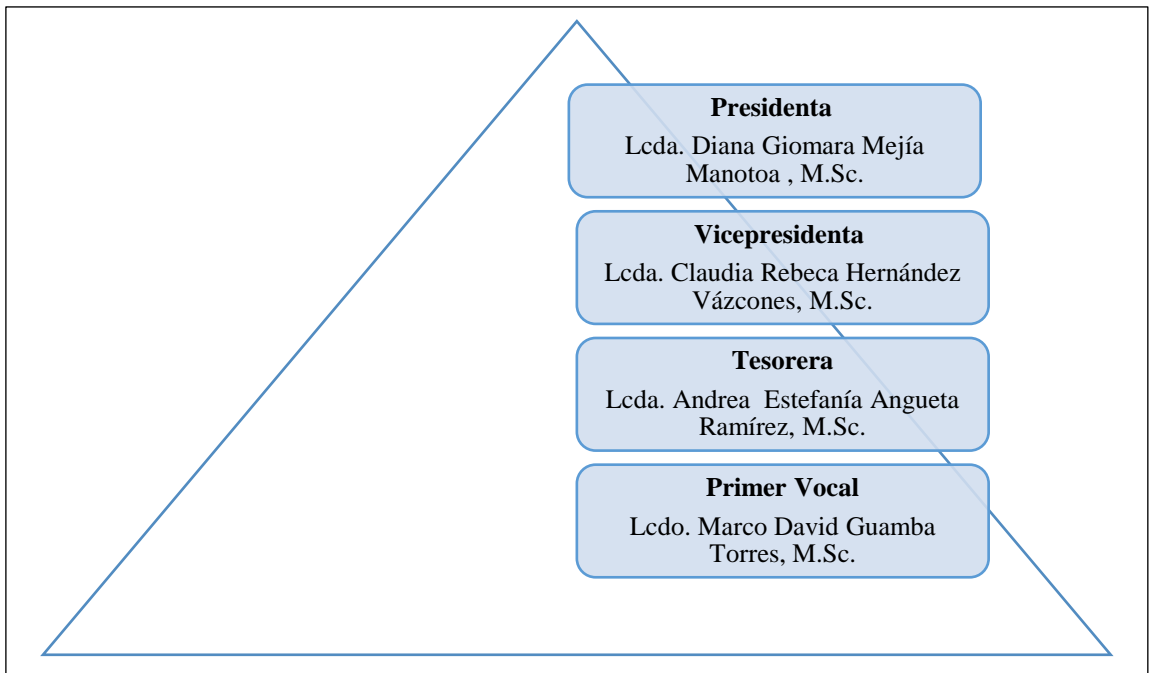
Presidenta

Lcda. Diana Giomara Mejía Manotoa , M.Sc.

Vicepresidenta

Lcda. Claudia Rebeca Hernández Vázcones, M.Sc.

Tesorera

Lcda. Andrea Estefanía Angueta Ramírez, M.Sc.

Primer Vocal

Lcdo. Marco David Guamba Torres, M.Sc.